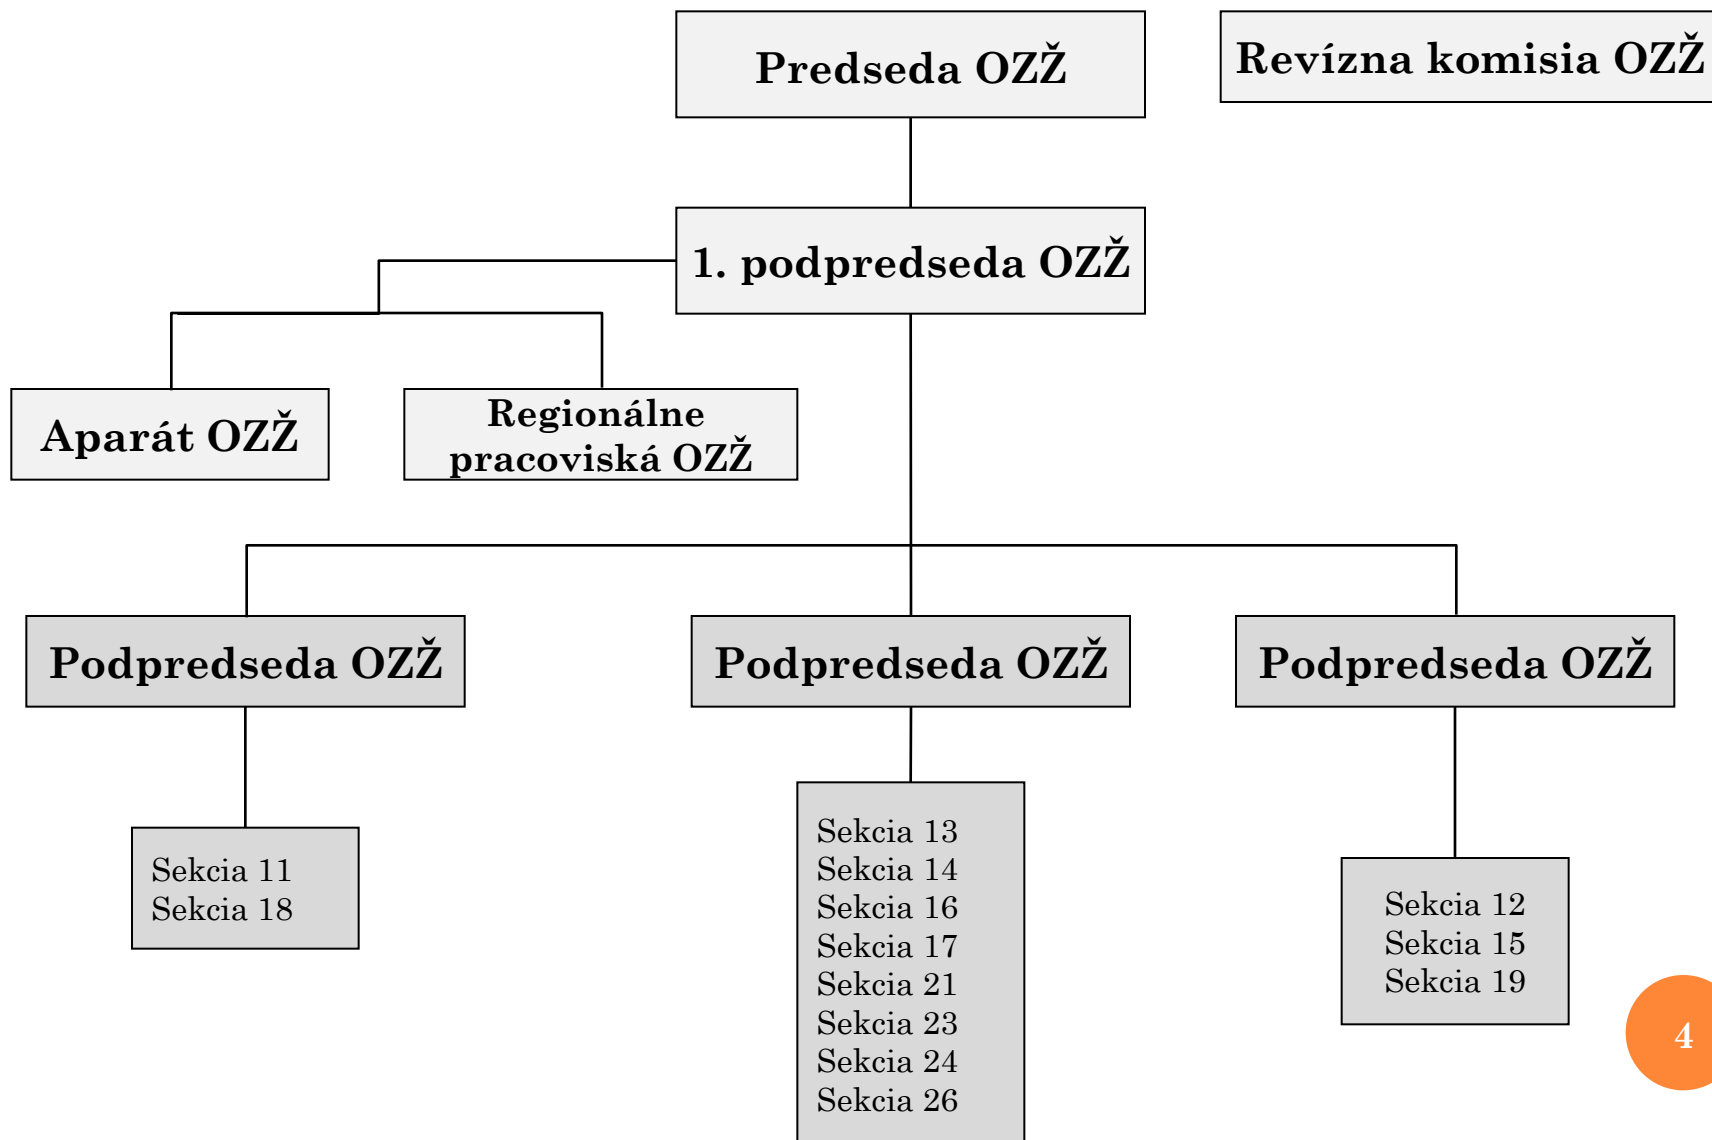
Predseda OZŽ

Revízna komisia OZŽ

1. podpredseda OZŽ

Aparát OZŽ

Regionálne pracoviská OZŽ

Podpredseda OZŽ

Podpredseda OZŽ

Podpredseda OZŽ

Sekcia 11
Sekcia 18

Sekcia 13
Sekcia 14
Sekcia 16
Sekcia 17
Sekcia 21
Sekcia 23
Sekcia 24
Sekcia 26

Sekcia 12
Sekcia 15
Sekcia 19

4